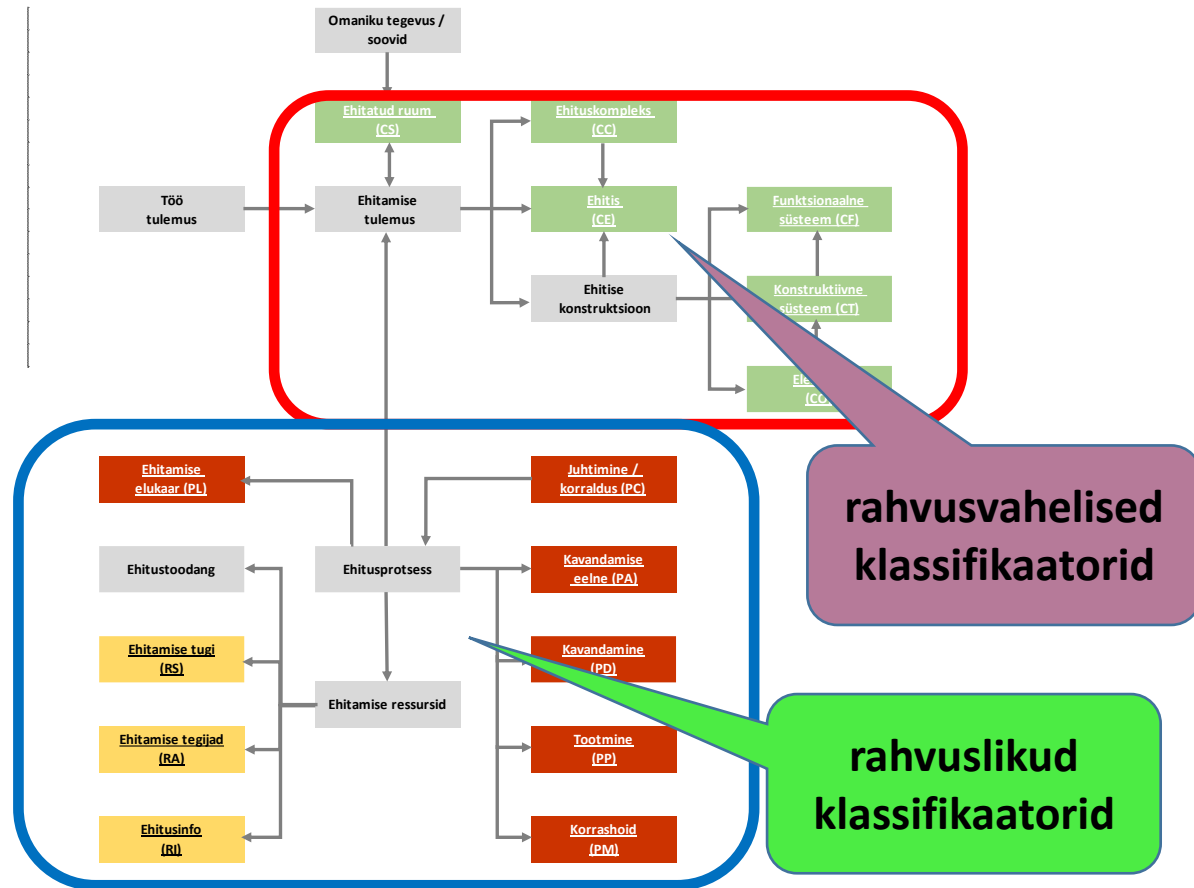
Omaniku tegevus / soovid

Ehitatud ruum (CS)

Ehituskompleks (CC)

Töö tulemus

Ehitamise tulemus

Ehitis (CE)

Funktsionaalne süsteem (CF)

Ehitise konstruktsioon

Konstruktiivne süsteem (CT)

Ele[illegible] (CC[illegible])

Ehitamise elukaar (PL)

Juhtimine / korraldus (PC)

rahvusvahelised klassifikaatorid

Ehitustoodang

Ehitusprotsess

Kavandamise eelne (PA)

Ehitamise tugi (RS)

Kavandamine (PD)

Ehitamise ressursid

Ehitamise tegijad (RA)

Tootmine (PP)

rahvuslikud klassifikaatorid

Ehitusinfo (RI)

Korrashoid (PM)